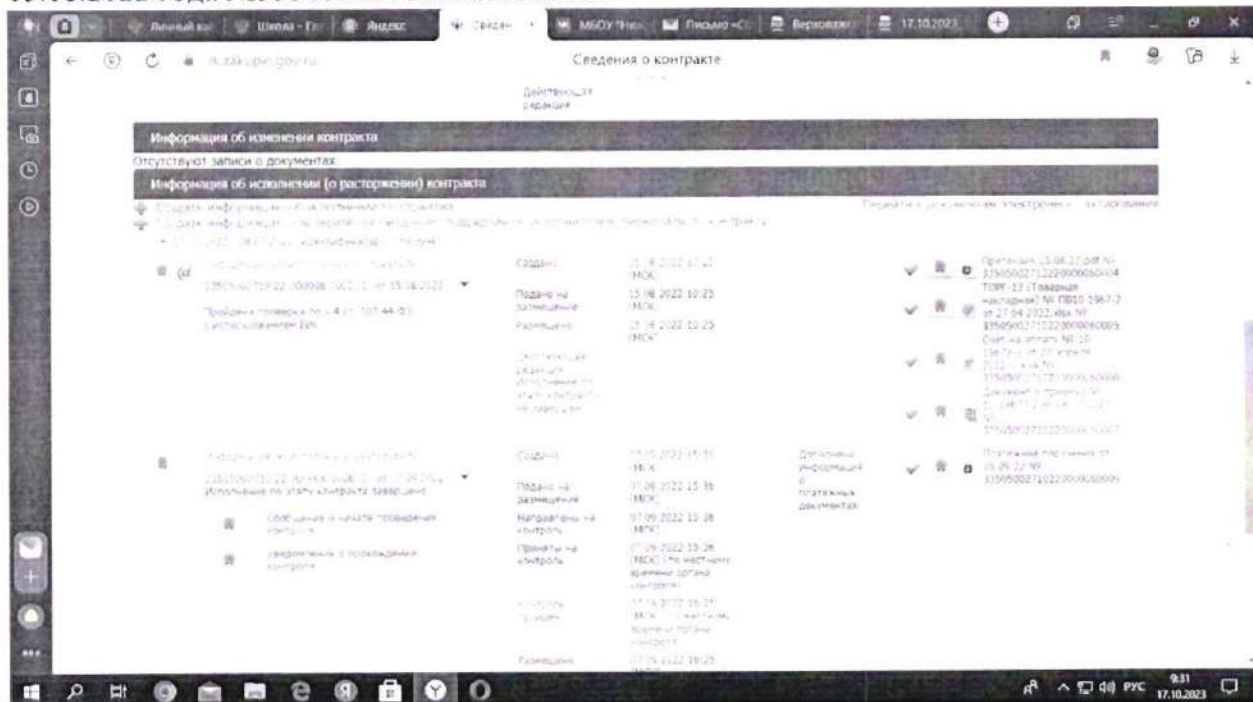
Личный ка | Школа - Гл | Яндекс | Сведен | МБОУ "Нио | Письмо «С | Верховен | 17.10.2023

zakupki.gov.ru

Сведения о контракте

Действующая редакция

Информация об изменении контракта

Отсутствуют записи о документах

Информация об исполнении (о расторжении) контракта

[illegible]

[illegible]

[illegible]

Создано 15.08.2022 10:20 (МСК)

Подано на размещение 15.08.2022 10:25 (МСК)

Размещено 15.08.2022 10:25 (МСК)

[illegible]

Претензия 15.08.22.pdf № 3350500271022000060004

ТОРГ-12 (Товарная накладная) № ПВ10-1967-2 от 27.04.2022.xlsx № 3350500271022000060005

Счет на оплату № 10 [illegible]

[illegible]

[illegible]

Исполнение по этапу контракта завершено

Создано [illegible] (МСК)

Подано на размещение 07.09.2022 15:36 (МСК)

Направлены на контроль 07.09.2022 15:38 (МСК)

Приняты на контроль 07.09.2022 15:38 (МСК) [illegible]

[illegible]

Размещено 07.09.2022 16:25

Дополнена информация о платежных документах

Платежное поручение от 05.09.22 № 3350500271022000060009

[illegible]

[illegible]

РУС 9:31 17.10.2023